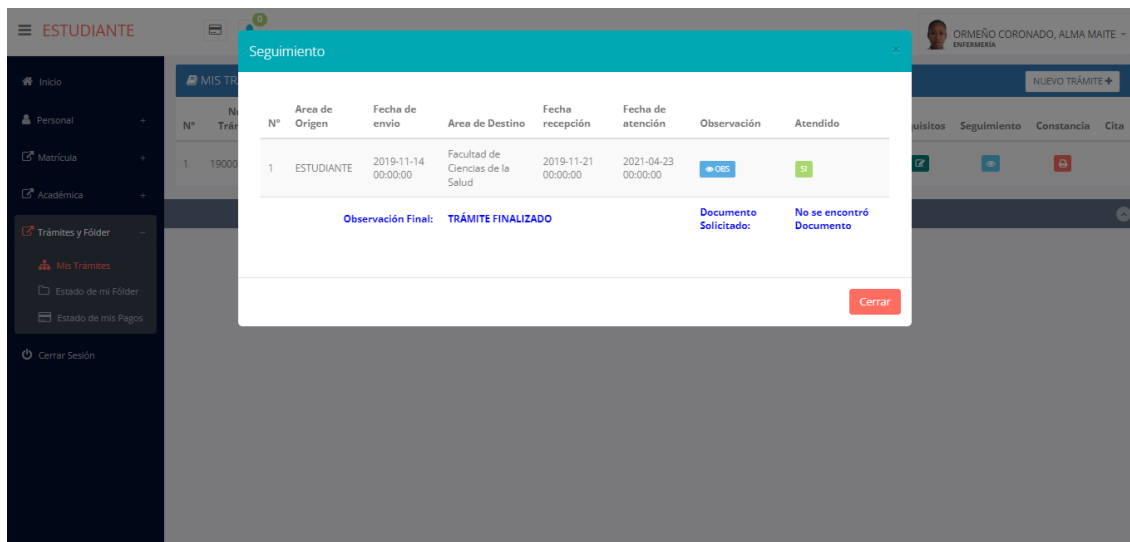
≡ ESTUDIANTE

0

ORMEÑO CORONADO, ALMA MAITE
ENFERMERÍA

Inicio

Personal +

Matrícula +

Académica +

Trámites y Fólder −

Mis Trámites

Estado de mi Fólder

Estado de mis Pagos

Cerrar Sesión

MIS TR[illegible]

NUEVO TRÁMITE +

| N° | N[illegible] Trá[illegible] | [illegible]uisitos | Seguimiento | Constancia | Cita |
|---|---|---|---|---|---|
| 1 | 19000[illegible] | | | | |

Seguimiento

×

| N° | Area de Origen | Fecha de envio | Area de Destino | Fecha recepción | Fecha de atención | Observación | Atendido |
|---|---|---|---|---|---|---|---|
| 1 | ESTUDIANTE | 2019-11-14 00:00:00 | Facultad de Ciencias de la Salud | 2019-11-21 00:00:00 | 2021-04-23 00:00:00 | OBS | SI |

Observación Final: TRÁMITE FINALIZADO

Documento Solicitado: No se encontró Documento

Cerrar